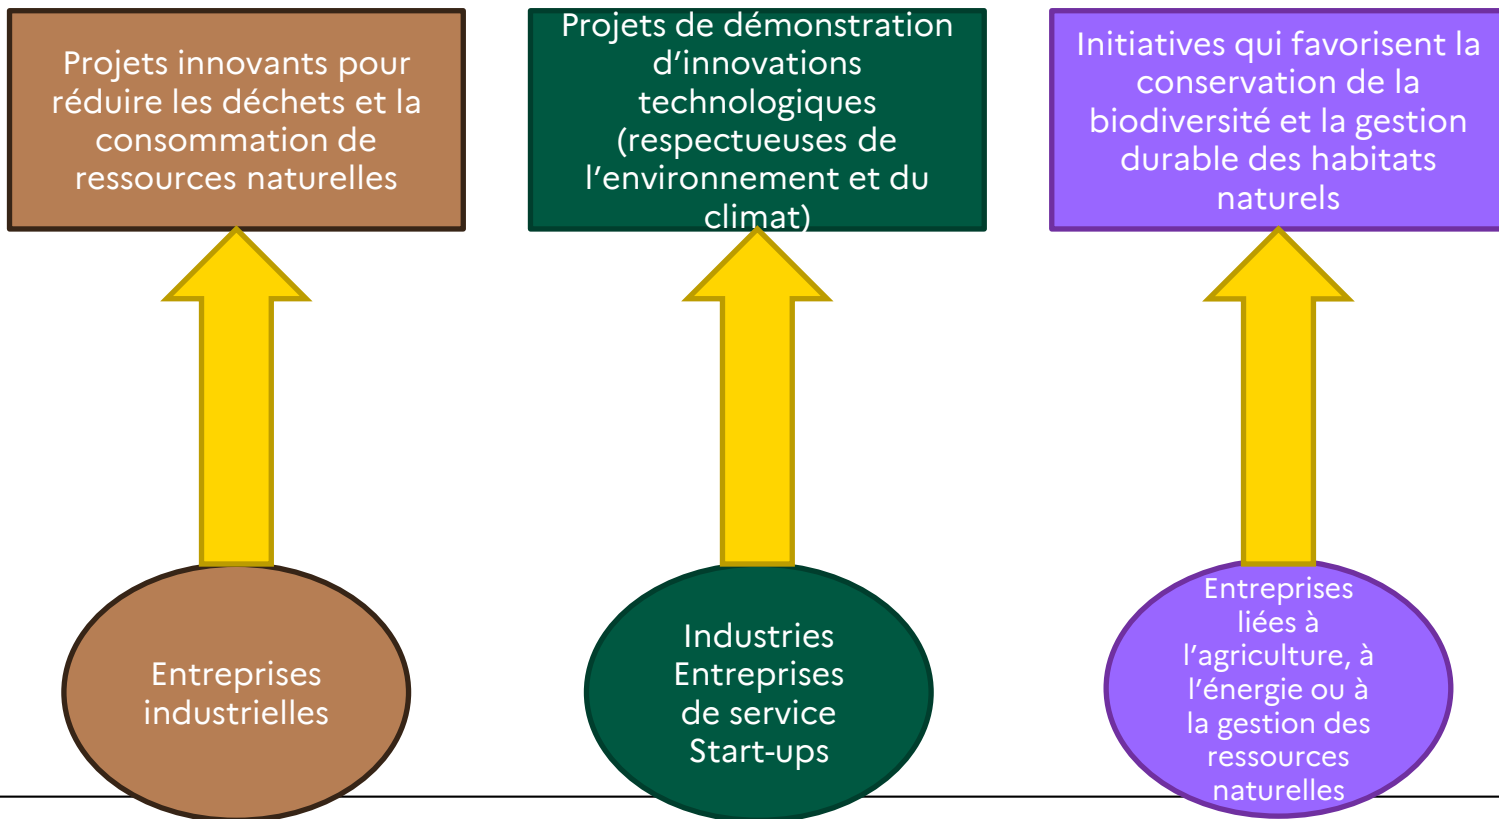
Projets innovants pour réduire les déchets et la consommation de ressources naturelles

Projets de démonstration d'innovations technologiques (respectueuses de l'environnement et du climat)

Initiatives qui favorisent la conservation de la biodiversité et la gestion durable des habitats naturels

Entreprises industrielles

Industries
Entreprises de service
Start-ups

Entreprises liées à l'agriculture, à l'énergie ou à la gestion des ressources naturelles